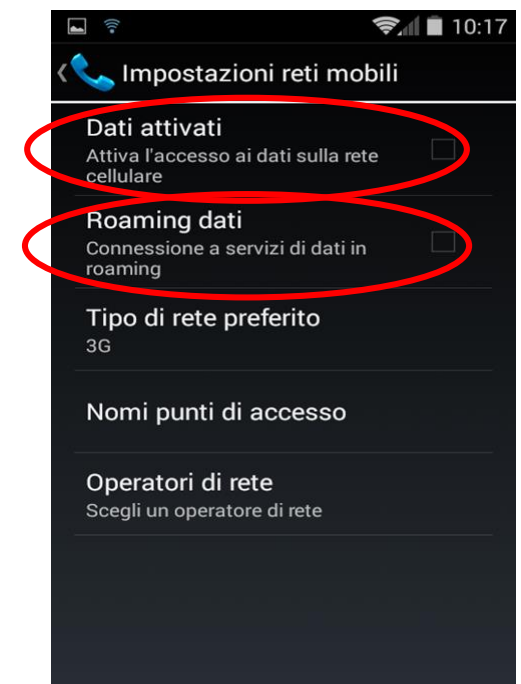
10:17

Impostazioni reti mobili

Dati attivati
Attiva l'accesso ai dati sulla rete cellulare

Roaming dati
Connessione a servizi di dati in roaming

Tipo di rete preferito
3G

Nomi punti di accesso

Operatori di rete
Scegli un operatore di rete